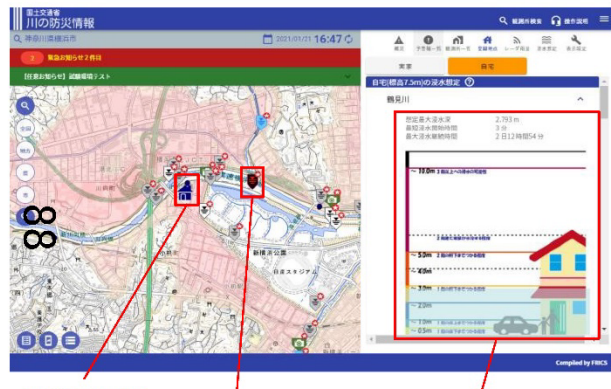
国土交通省
川の防災情報

観測所検索　操作説明

神奈川県横浜市　2021/01/11 16:47

緊急お知らせ 2件目

【任意お知らせ】試験環境テスト

凡例　予警報一覧　観測所一覧　登録地点　レーダ雨量　浸水想定　表示設定

実況　自宅

自宅(標高7.5m)の浸水想定

鶴見川

想定最大浸水深　2.793 m
最短浸水開始時間　3 分
最大浸水継続時間　2 日12 時間54 分

～10.0m 3 階以上への移動の可能性

～5.0m 2 階の軒下まで浸かる程度

～4.5m

～3.0m 2 階の床下まで浸かる程度

～2.0m

～1.0m

～0.5m

全域

地名

凡

新横浜公園

日産スタジアム

Compiled by FRICS